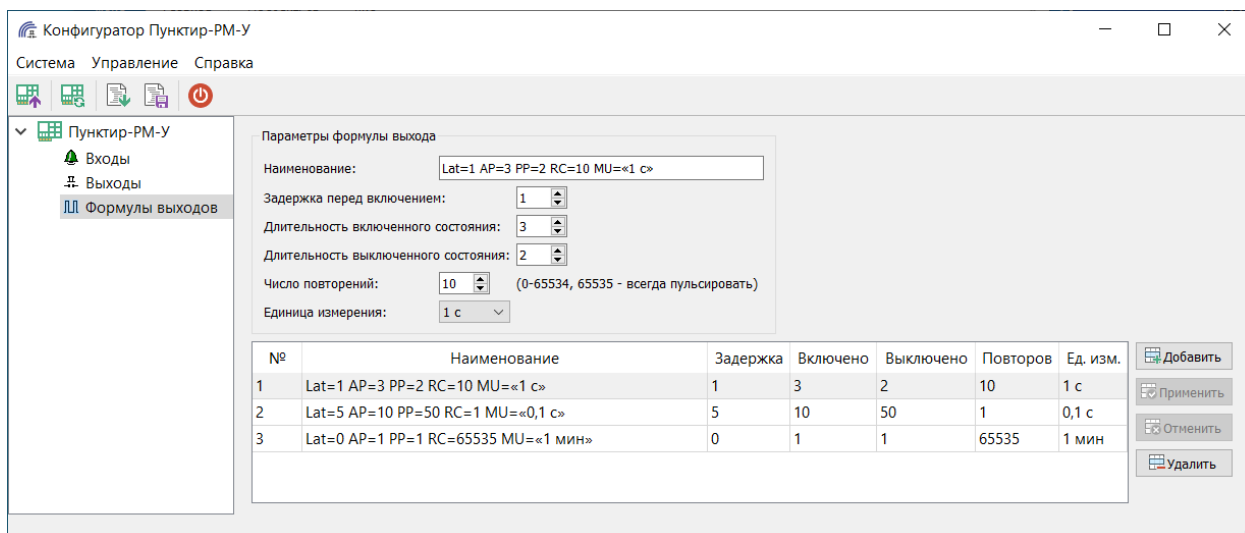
Конфигуратор Пунктир-РМ-У

Система Управление Справка

Пунктир-РМ-У
Входы
Выходы
Формулы выходов

Параметры формулы выхода

Наименование: Lat=1 AP=3 PP=2 RC=10 MU=«1 с»

Задержка перед включением: 1

Длительность включенного состояния: 3

Длительность выключенного состояния: 2

Число повторений: 10 (0-65534, 65535 - всегда пульсировать)

Единица измерения: 1 с

| № | Наименование | Задержка | Включено | Выключено | Повторов | Ед. изм. |
|---|---|---|---|---|---|---|
| 1 | Lat=1 AP=3 PP=2 RC=10 MU=«1 с» | 1 | 3 | 2 | 10 | 1 с |
| 2 | Lat=5 AP=10 PP=50 RC=1 MU=«0,1 с» | 5 | 10 | 50 | 1 | 0,1 с |
| 3 | Lat=0 AP=1 PP=1 RC=65535 MU=«1 мин» | 0 | 1 | 1 | 65535 | 1 мин |

Добавить
Применить
Отменить
Удалить